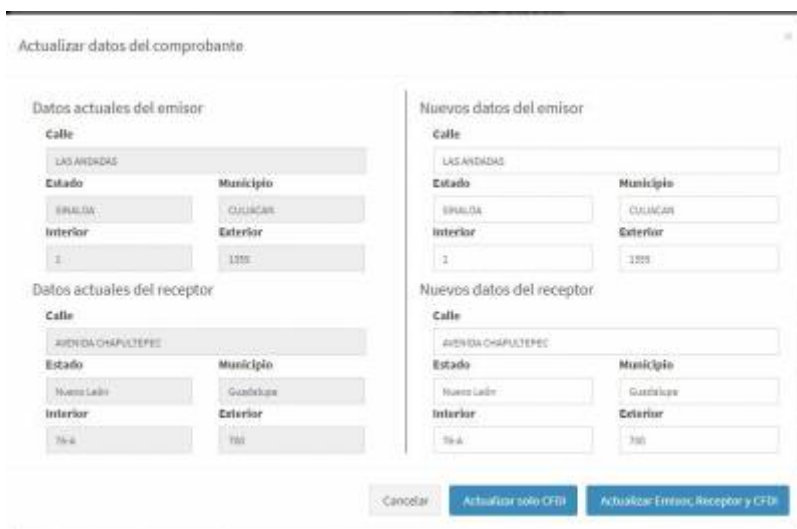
Actualizar datos del comprobante

Datos actuales del emisor

Calle

LAS ANDADAS

Estado

SINALOA

Municipio

CULIACAN

Interior

1

Exterior

1355

Datos actuales del receptor

Calle

AVENIDA CHAPULTEPEC

Estado

Nuevo León

Municipio

Guadalupe

Interior

76-A

Exterior

700

Nuevos datos del emisor

Calle

LAS ANDADAS

Estado

SINALOA

Municipio

CULIACAN

Interior

1

Exterior

1355

Nuevos datos del receptor

Calle

AVENIDA CHAPULTEPEC

Estado

Nuevo León

Municipio

Guadalupe

Interior

76-A

Exterior

700

Cancelar

Actualizar solo CFDI

Actualizar Emisor, Receptor y CFDI